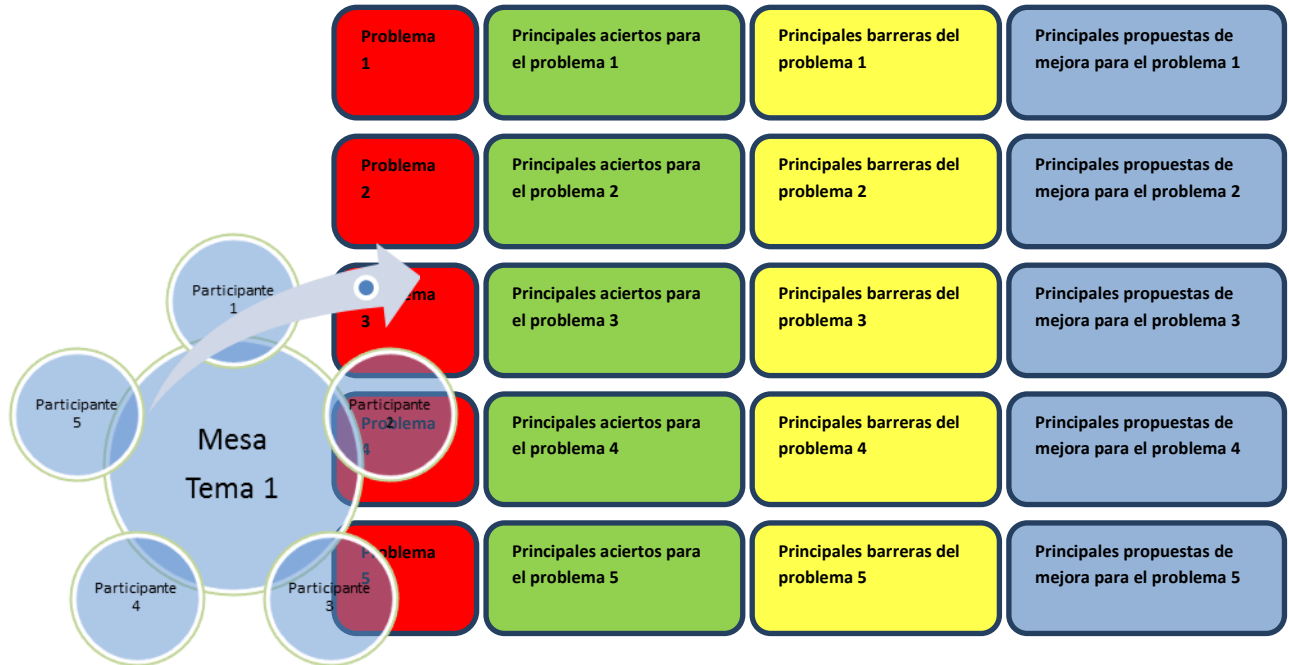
Problema 1

Principales aciertos para el problema 1

Principales barreras del problema 1

Principales propuestas de mejora para el problema 1

Problema 2

Principales aciertos para el problema 2

Principales barreras del problema 2

Principales propuestas de mejora para el problema 2

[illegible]ma 3

Principales aciertos para el problema 3

Principales barreras del problema 3

Principales propuestas de mejora para el problema 3

Problema 4

Principales aciertos para el problema 4

Principales barreras del problema 4

Principales propuestas de mejora para el problema 4

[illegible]oblema 5

Principales aciertos para el problema 5

Principales barreras del problema 5

Principales propuestas de mejora para el problema 5

Participante 1

Participante 2

Participante 3

Participante 4

Participante 5

Mesa Tema 1